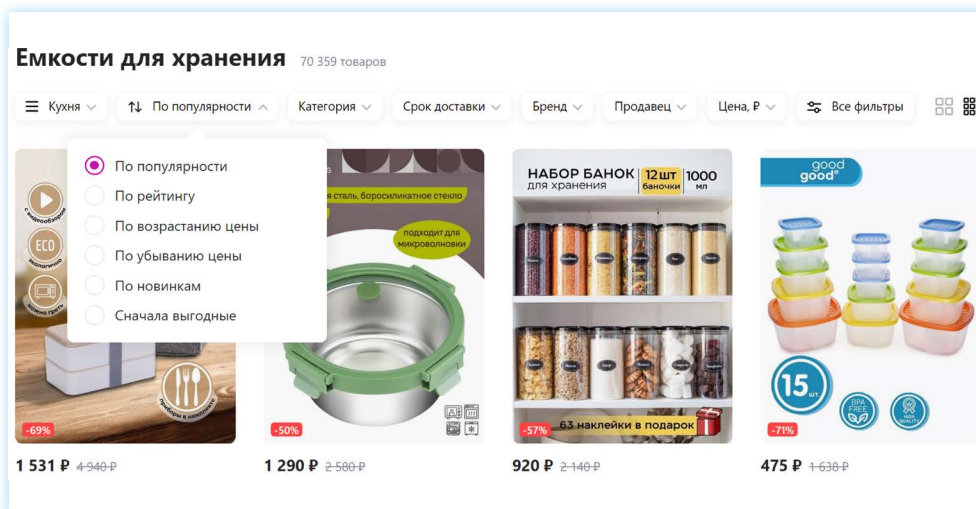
Емкости для хранения 70 359 товаров

Кухня По популярности Категория Срок доставки Бренд Продавец Цена, ₽ Все фильтры

По популярности
По рейтингу
По возрастанию цены
По убыванию цены
По новинкам
Сначала выгодные

ECO

-69%

1 531 ₽ 4 940 ₽

я сталь, боросиликатное стекло

подходит для микроволновки

-50%

1 290 ₽ 2 580 ₽

НАБОР БАНОК для хранения 12 шт баночки 1000 мл

63 наклейки в подарок

-57%

920 ₽ 2 140 ₽

good good

15 шт.

BPA FREE

-71%

475 ₽ 1 638 ₽